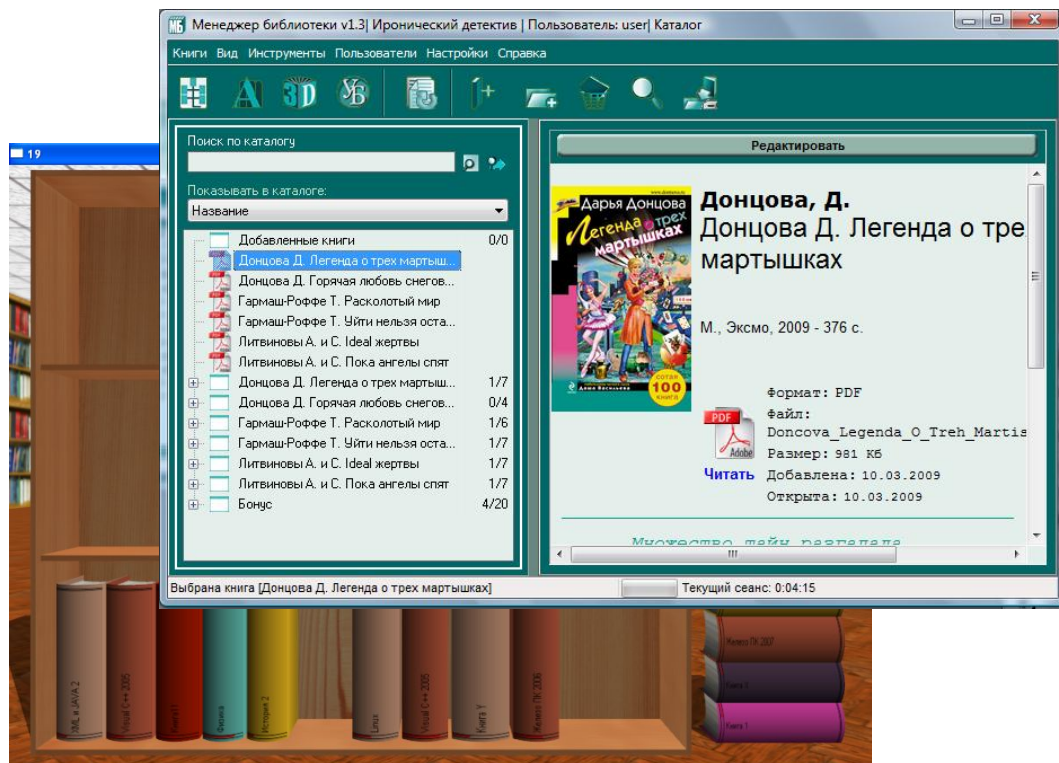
19

МБ Менеджер библиотеки v1.3| Иронический детектив | Пользователь: user| Каталог

Книги Вид Инструменты Пользователи Настройки Справка

Поиск по каталогу

Показывать в каталоге:

Название

| | |
|---|---|
| Добавленные книги | 0/0 |
| Донцова Д. Легенда о трех мартыш... | |
| Донцова Д. Горячая любовь снегов... | |
| Гармаш-Роффе Т. Расколотый мир | |
| Гармаш-Роффе Т. Уйти нельзя оста... | |
| Литвиновы А. и С. Ideal жертвы | |
| Литвиновы А. и С. Пока ангелы спят | |
| Донцова Д. Легенда о трех мартыш... | 1/7 |
| Донцова Д. Горячая любовь снегов... | 0/4 |
| Гармаш-Роффе Т. Расколотый мир | 1/6 |
| Гармаш-Роффе Т. Уйти нельзя оста... | 1/7 |
| Литвиновы А. и С. Ideal жертвы | 1/7 |
| Литвиновы А. и С. Пока ангелы спят | 1/7 |
| Бонус | 4/20 |

Редактировать

Дарья Донцова
Легенда о трех мартышках
сотая 100 книга

Донцова, Д.
Донцова Д. Легенда о трех мартышках

М., Эксмо, 2009 - 376 с.

PDF Adobe
Читать

Формат: PDF
Файл: Doncova_Legenda_O_Treh_Martis
Размер: 981 Кб
Добавлена: 10.03.2009
Открыта: 10.03.2009

Множество тайн разгадала

Выбрана книга [Донцова Д. Легенда о трех мартышках]

Текущий сеанс: 0:04:15

XML и JAVA 2
Visual C++ 2005
Книга 11
Физика
История 2
Linux
Visual C++ 2005
Книга Y
Железо ПК 2006
Железо ПК 2007
Книга 1
Книга 1